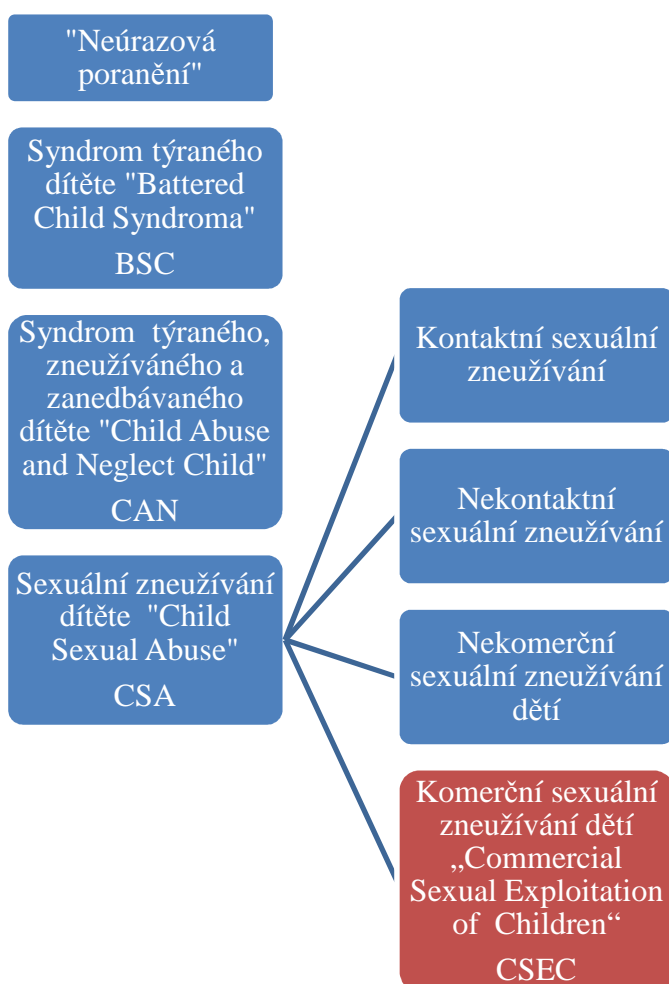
"Neúrazová poranění"

Syndrom týraného dítěte "Battered Child Syndroma"

BSC

Syndrom týraného, zneužívaného a zanedbávaného dítěte "Child Abuse and Neglect Child"

CAN

Sexuální zneužívání dítěte "Child Sexual Abuse"

CSA

Kontaktní sexuální zneužívání

Nekontaktní sexuální zneužívání

Nekomerční sexuální zneužívání dětí

Komerční sexuální zneužívání dětí „Commercial Sexual Exploitation of Children“

CSEC